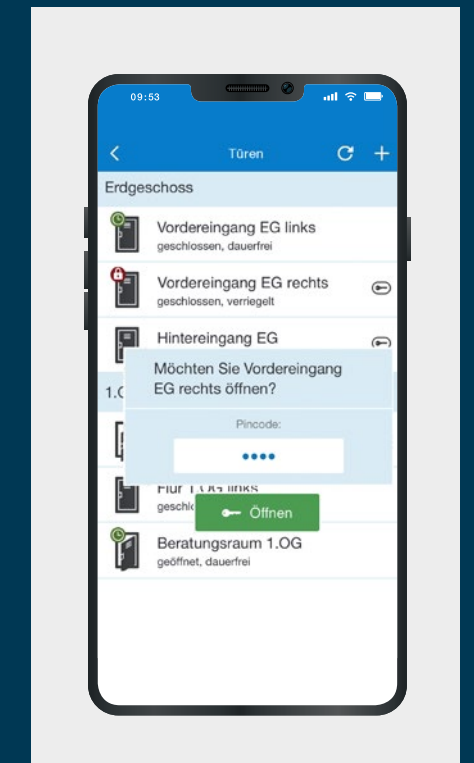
09:53

Türen

Erdgeschoss

Vordereingang EG links
geschlossen, dauerfrei

Vordereingang EG rechts
geschlossen, verriegelt

Hintereingang EG

1.O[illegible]

Möchten Sie Vordereingang EG rechts öffnen?

Pincode:

••••

Flur 1.OG links
geschlo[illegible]

Öffnen

Beratungsraum 1.OG
geöffnet, dauerfrei